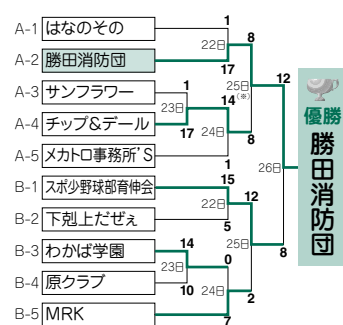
A-1 はなのその
A-2 勝田消防団
A-3 サンフラワー
A-4 チップ&デール
A-5 メカトロ事務所'S
B-1 スポ少野球部育伸会
B-2 下剋上だぜぇ
B-3 わかば学園
B-4 原クラブ
B-5 MRK

1
22日
17
8
25日
1
23日
17
14(※)
24日
8
1
12
26日
8
15
22日
5
12
25日
14
23日
10
0
24日
2
7

優勝
勝田消防団